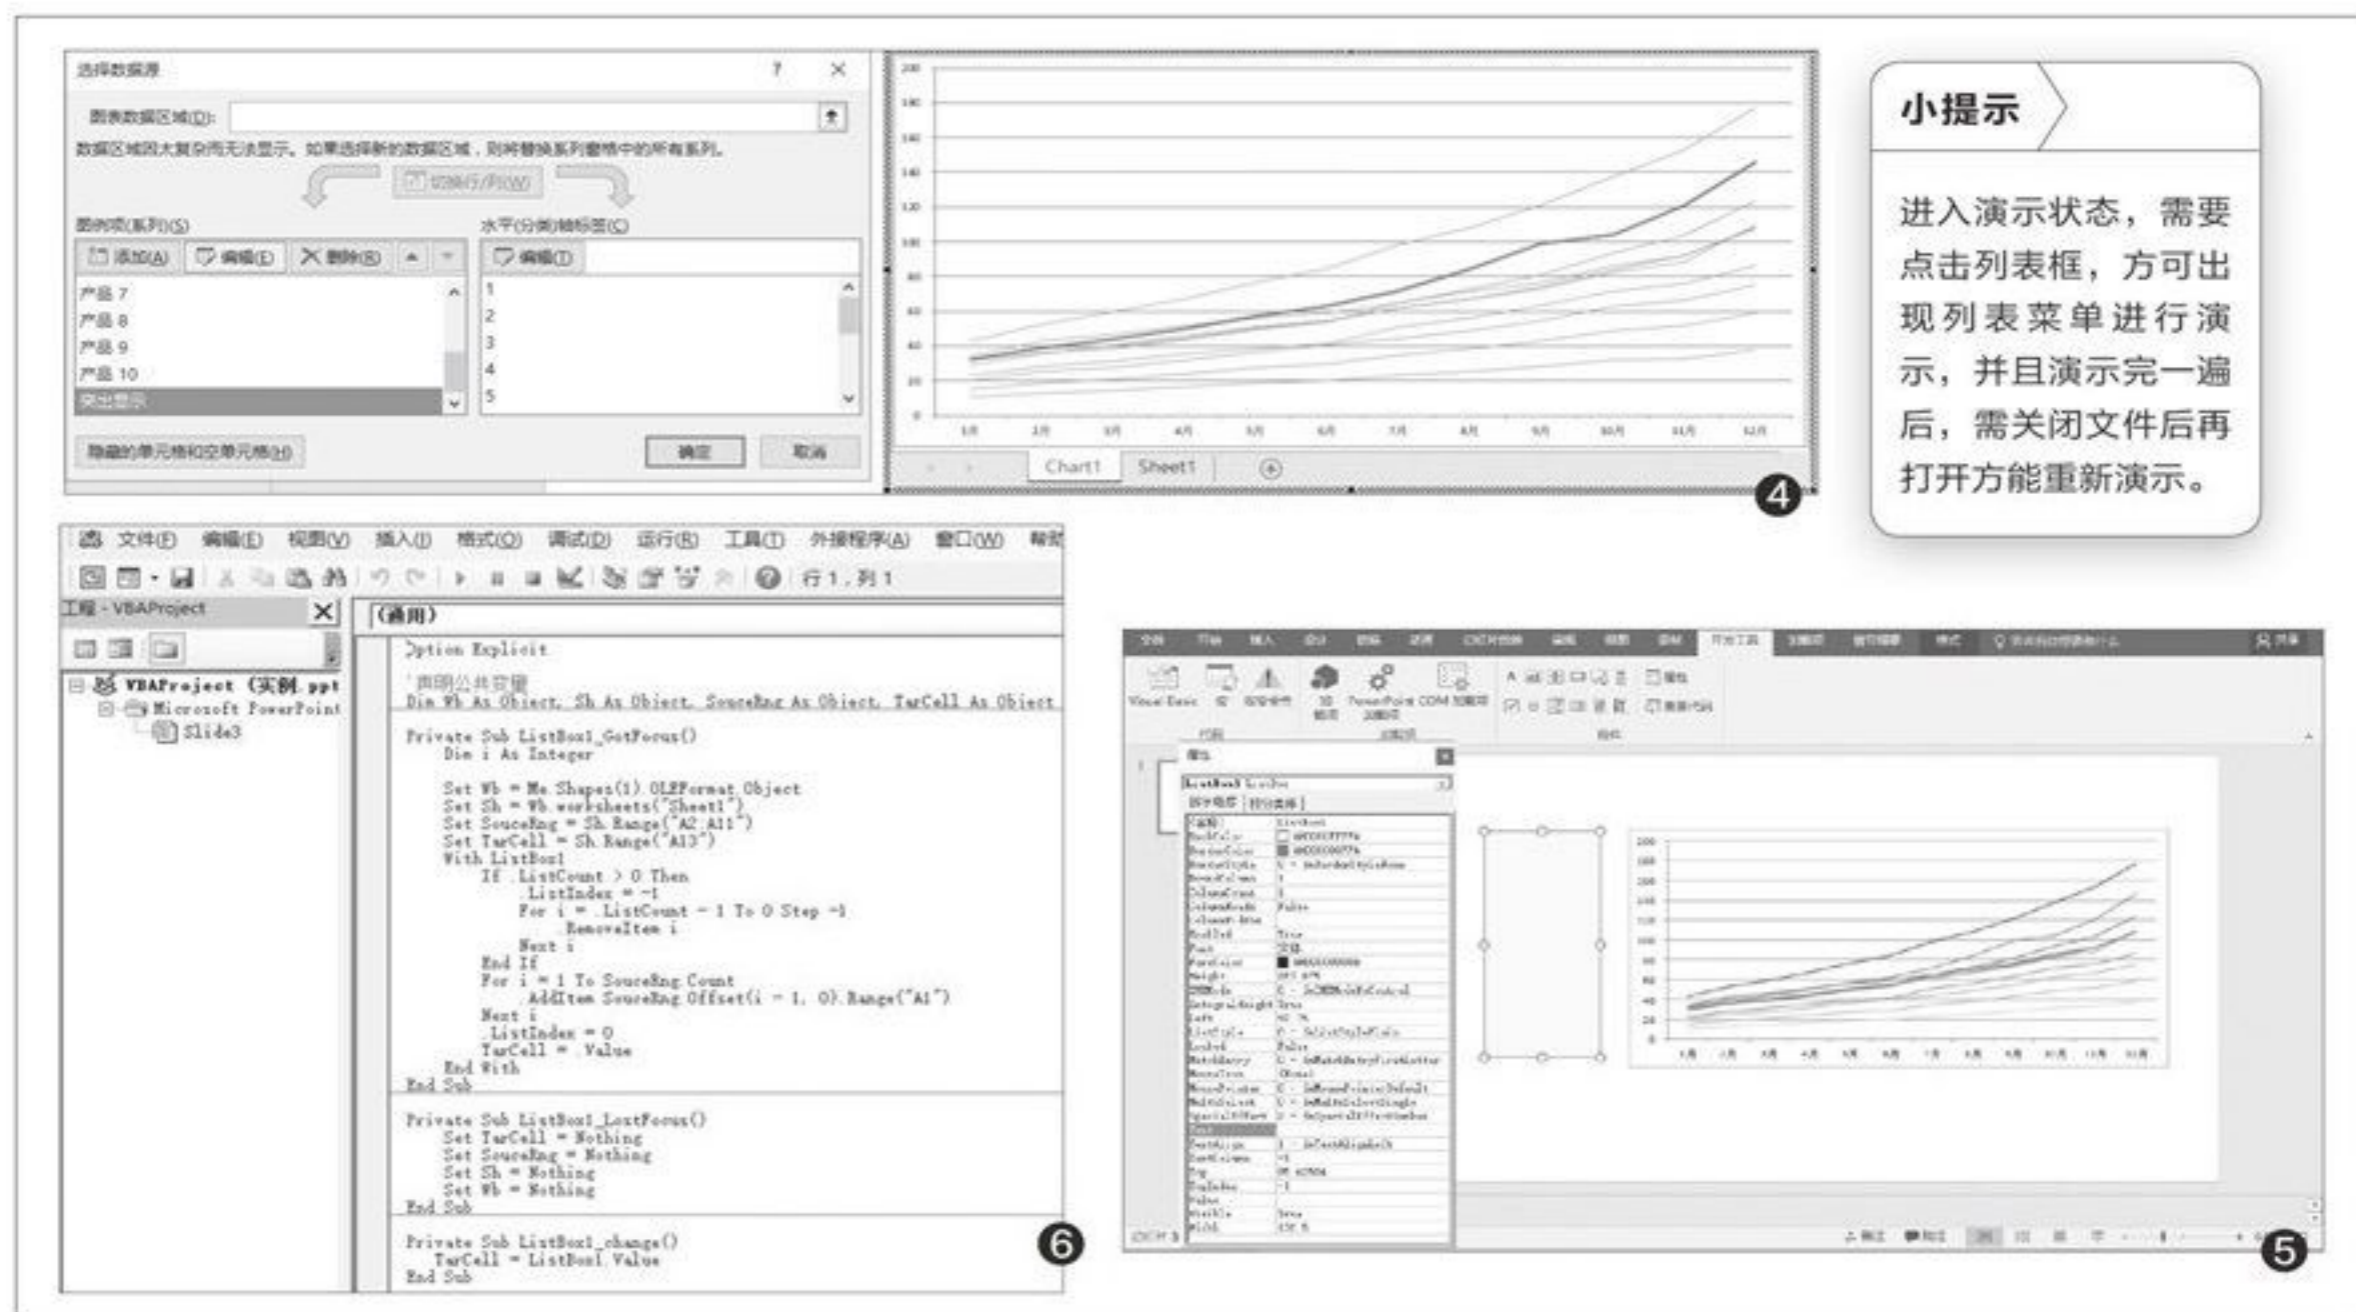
选择数据源

图表数据区域(D):

数据区域因太复杂而无法显示。如果选择新的数据区域，则将替换系列窗格中的所有系列。

切换行/列(W)

图例项(系列)(S)

添加(A) 编辑(E) 删除(R)

产品 7
产品 8
产品 9
产品 10
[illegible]

水平(分类)轴标签(C)

编辑(T)

1
2
3
4
5

隐藏的单元格和空单元格(H)

确定 取消

Chart1 Sheet1

4

小提示

进入演示状态，需要点击列表框，方可出现列表菜单进行演示，并且演示完一遍后，需关闭文件后再打开方能重新演示。

文件(F) 编辑(E) 视图(V) 插入(I) 格式(O) 调试(D) 运行(R) 工具(T) 外接程序(A) 窗口(W) 帮助

行 1, 列 1

工程 - VBAProject

VBAProject (实例.ppt
Microsoft PowerPoint
Slide3

(通用)

Option Explicit

'声明公共变量
Dim Wb As Object, Sh As Object, SouceRng As Object, TarCell As Object

Private Sub ListBox1_GotFocus()
Dim i As Integer

Set Wb = Me.Shapes(1).OLEFormat.Object
Set Sh = Wb.worksheets("Sheet1")
Set SouceRng = Sh.Range("A2:A11")
Set TarCell = Sh.Range("A13")
With ListBox1
If .ListCount > 0 Then
.ListIndex = -1
For i = .ListCount - 1 To 0 Step -1
.RemoveItem i
Next i
End If
For i = 1 To SouceRng.Count
.AddItem SouceRng.Offset(i - 1, 0).Range("A1")
Next i
.ListIndex = 0
TarCell = .Value
End With
End Sub

Private Sub ListBox1_LostFocus()
Set TarCell = Nothing
Set SouceRng = Nothing
Set Sh = Nothing
Set Wb = Nothing
End Sub

Private Sub ListBox1_change()
TarCell = ListBox1.Value
End Sub

6

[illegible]

5